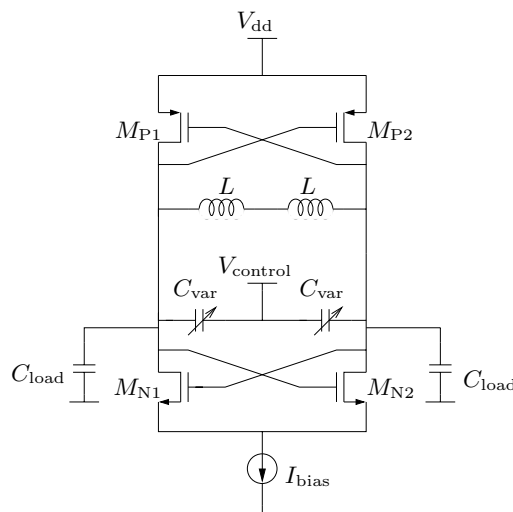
$V_{\text{dd}}$

$M_{\text{P1}}$

$M_{\text{P2}}$

$L$

$L$

$V_{\text{control}}$

$C_{\text{var}}$

$C_{\text{var}}$

$C_{\text{load}}$

$M_{\text{N1}}$

$M_{\text{N2}}$

$C_{\text{load}}$

$I_{\text{bias}}$